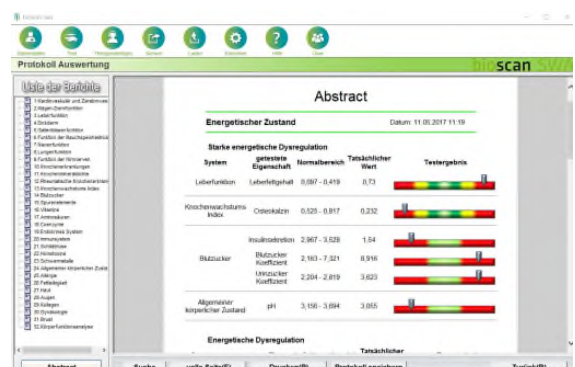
Bioscan SWA

Datenabgleich Test Patientenverwaltung Senden Laden Einstellen Hilfe Über

Protokoll Auswertung

bioscan SWA

Liste der Berichte

1 Kardiovaskuläre und Zerebrovas
2 Magen-Darmfunktion
3 Leberfunktion
4 Dickdarm
5 Gallenblasenfunktion
6 Funktion der Bauchspeicheldrüse
7 Nierenfunktion
8 Lungenfunktion
9 Funktion der Hirnnerven
10 Knochenerkrankungen
11 Knochenmineraldichte
12 Rheumatische Knochenerkrankun
13 Knochenwachstums Index
14 Blutzucker
15 Spurenelemente
16 Vitamine
17 Aminosäuren
18 Coenzyme
19 Endokrines System
20 Immunsystem
21 Schilddrüse
22 Hormonsystem
23 Schwermetalle
24 Allgemeiner körperlicher Zusta
25 Allergie
26 Fettleibigkeit
27 Haut
28 Augen
29 Kollagen
30 Gynäkologie
31 Brust
32 Körperfunktionsanalyse

Abstract

Energetischer Zustand Datum: 11.05.2017 11:19

Starke energetische Dysregulation

| System | getestete Eigenschaft | Normalbereich | Tatsächlicher Wert | Testergebnis |
|---|---|---|---|---|
| Leberfunktion | Leberfettgehalt | 0,097 - 0,419 | 0,73 | |
| Knochenwachstums Index | Osteokalzin | 0,520 - 0,917 | 0,232 | |
| Blutzucker | Insulinsekretion | 2,967 - 3,528 | 1,54 | |
| | Blutzucker Koeffizient | 2,163 - 7,321 | 8,916 | |
| | Urinzucker Koeffizient | 2,204 - 2,819 | 3,623 | |
| Allgemeiner körperlicher Zustand | pH | 3,156 - 3,694 | 3,855 | |

Energetische Dysregulation

Tatsächlicher

Abstract Suche vorherige Seite(E) Drucken(P) Protokoll speichern Zurück(B)